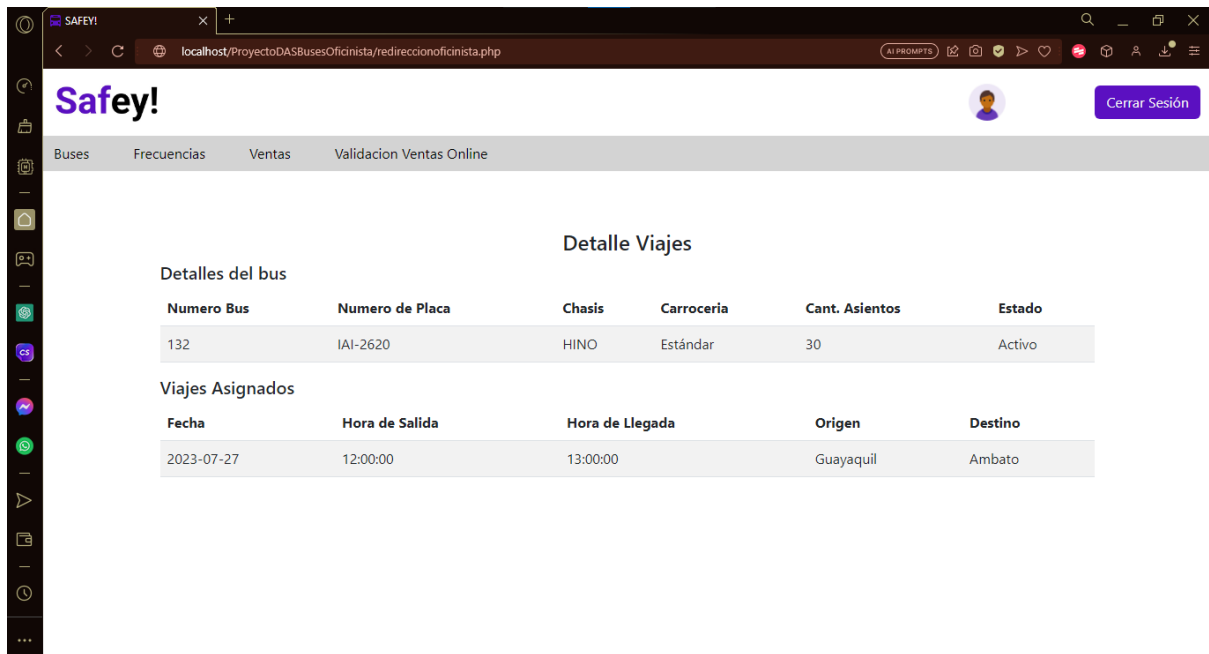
SAFEY!

localhost/ProyectoDASBusesOficinista/redireccionoficinista.php

AI PROMPTS

Safey!

Cerrar Sesión

Buses Frecuencias Ventas Validacion Ventas Online

Detalle Viajes

Detalles del bus

| Numero Bus | Numero de Placa | Chasis | Carroceria | Cant. Asientos | Estado |
|---|---|---|---|---|---|
| 132 | IAI-2620 | HINO | Estándar | 30 | Activo |

Viajes Asignados

| Fecha | Hora de Salida | Hora de Llegada | Origen | Destino |
|---|---|---|---|---|
| 2023-07-27 | 12:00:00 | 13:00:00 | Guayaquil | Ambato |